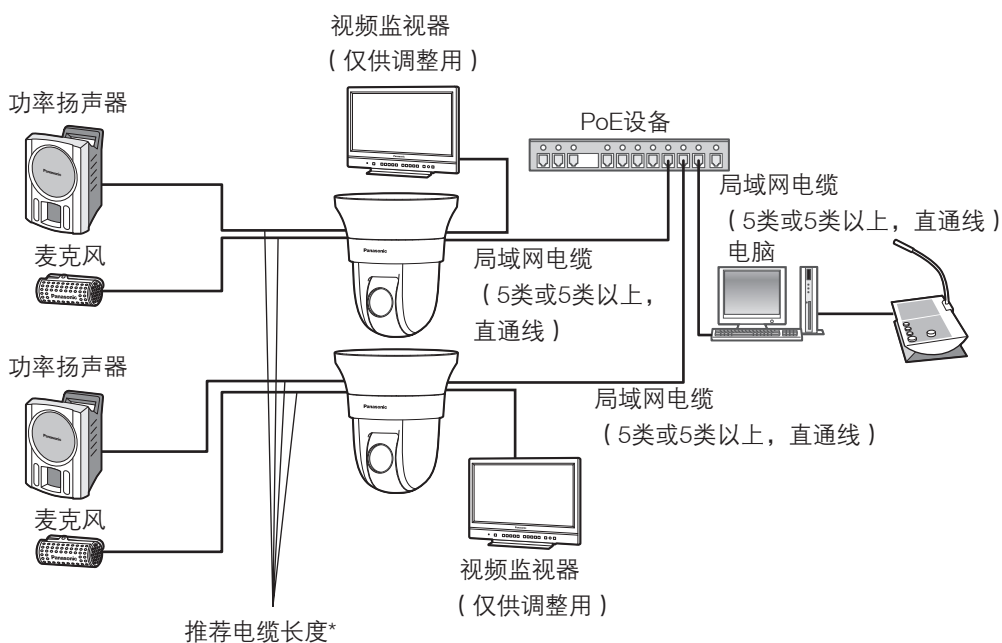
视频监视器
（仅供调整用）

功率扬声器

PoE设备

局域网电缆
（5类或5类以上，直通线）

电脑

麦克风

局域网电缆
（5类或5类以上，直通线）

功率扬声器

局域网电缆
（5类或5类以上，直通线）

麦克风

视频监视器
（仅供调整用）

推荐电缆长度*